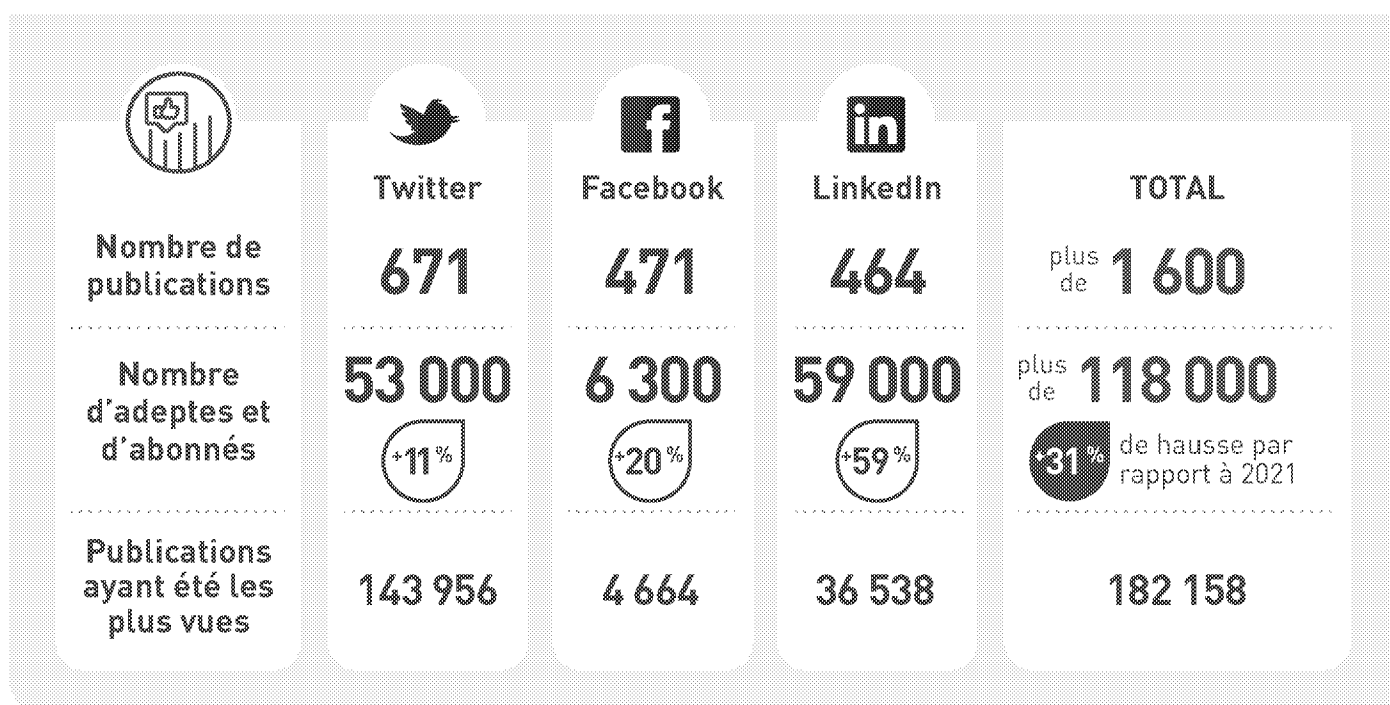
| | Twitter | Facebook | LinkedIn | TOTAL |
|---|---|---|---|---|
| Nombre de publications | 671 | 471 | 464 | plus de 1 600 |
| Nombre d'adeptes et d'abonnés | 53 000 +11 % | 6 300 +20 % | 59 000 +59 % | plus de 118 000 +31 % de hausse par rapport à 2021 |
| Publications ayant été les plus vues | 143 956 | 4 664 | 36 538 | 182 158 |